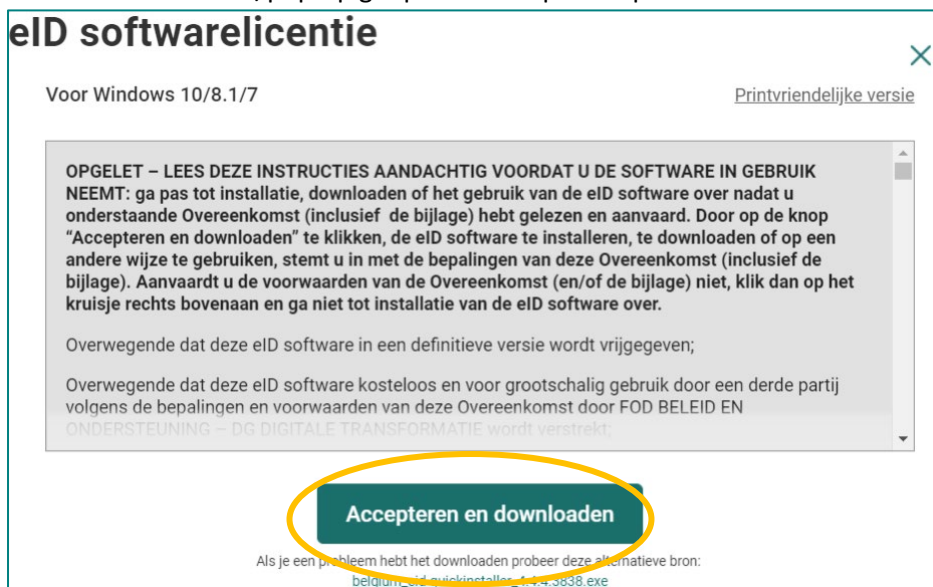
eID softwarelicentie

Voor Windows 10/8.1/7

Printvriendelijke versie

OPGELET – LEES DEZE INSTRUCTIES AANDACHTIG VOORDAT U DE SOFTWARE IN GEBRUIK NEEMT: ga pas tot installatie, downloaden of het gebruik van de eID software over nadat u onderstaande Overeenkomst (inclusief de bijlage) hebt gelezen en aanvaard. Door op de knop "Accepteren en downloaden" te klikken, de eID software te installeren, te downloaden of op een andere wijze te gebruiken, stemt u in met de bepalingen van deze Overeenkomst (inclusief de bijlage). Aanvaardt u de voorwaarden van de Overeenkomst (en/of de bijlage) niet, klik dan op het kruisje rechts bovenaan en ga niet tot installatie van de eID software over.

Overwegende dat deze eID software in een definitieve versie wordt vrijgegeven;

Overwegende dat deze eID software kosteloos en voor grootschalig gebruik door een derde partij volgens de bepalingen en voorwaarden van deze Overeenkomst door FOD BELEID EN ONDERSTEUNING – DG DIGITALE TRANSFORMATIE wordt verstrekt;

Accepteren en downloaden

Als je een probleem hebt het downloaden probeer deze alternatieve bron:
belgium_eid_quickinstaller_4.4.4.3838.exe